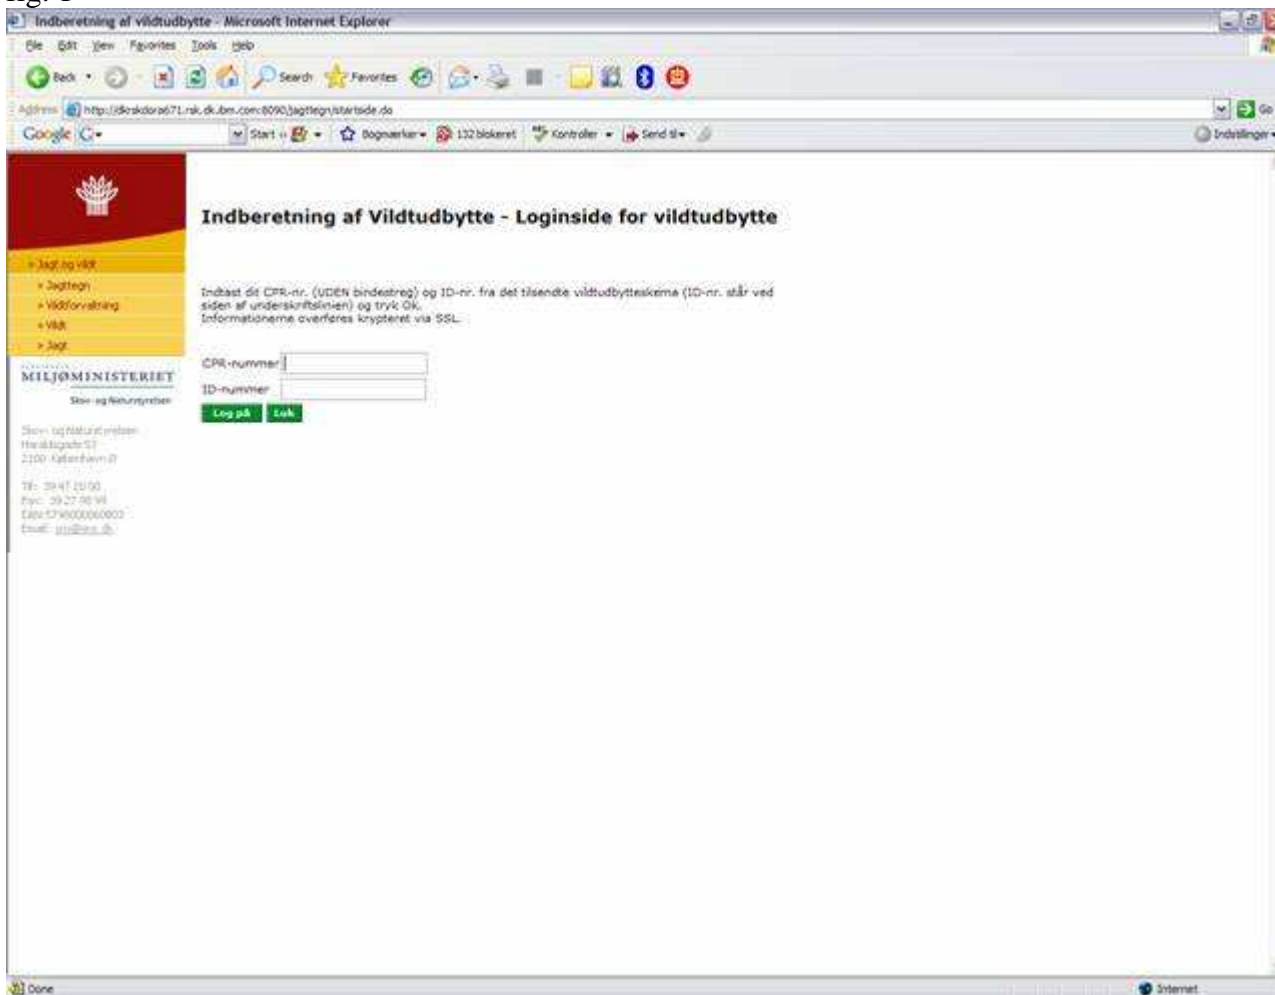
Indberetning af vildtudbytte - Microsoft Internet Explorer

File Edit View Favorites Tools Help

Back Search Favorites

Address http://dkrskdora671.rsk.dk.ibm.com:8090/jagttegn/startside.do Go

Google G- Start Bogmærker 132 blokeret Kontroller Send til Indstillinger

Indberetning af Vildtudbytte - Loginside for vildtudbytte

> Jagt og vildt
> Jagttegn
> Vildtforvaltning
> Vildt
> Jagt

MILJØMINISTERIET
Skov- og Naturstyrelsen

Skov- og Naturstyrelsen
Haraldsgade 53
2100 København Ø

Tlf: 39 47 20 00
Fax: 39 27 98 99
EAN 5798000000003
Email: sns@sns.dk

Indtast dit CPR-nr. (UDEN bindestreg) og ID-nr. fra det tilsendte vildtudbytteskema (ID-nr. står ved siden af underskriftslinien) og tryk Ok.
Informationerne overføres krypteret via SSL.

CPR-nummer
ID-nummer
Log på Luk

Done Internet